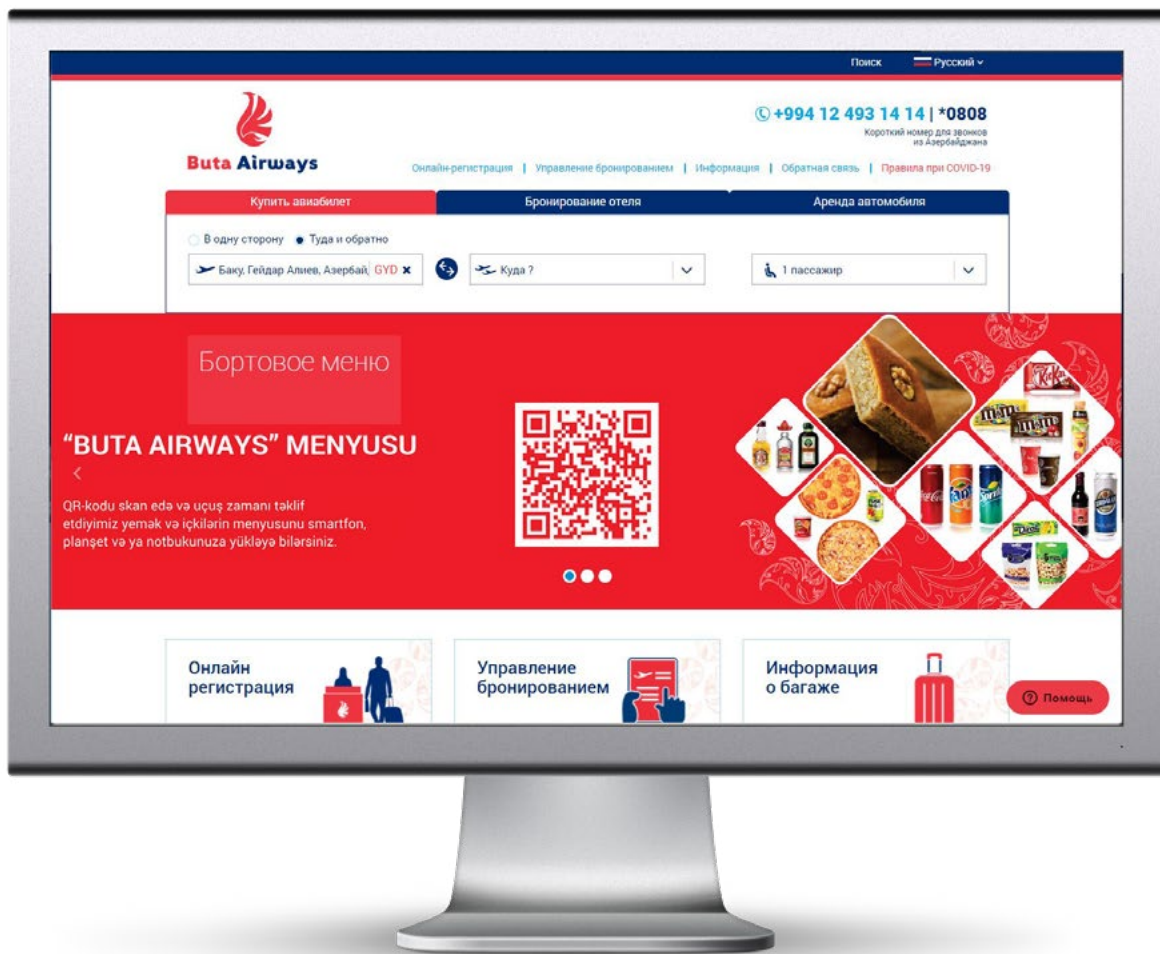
Поиск Русский

Buta Airways

+994 12 493 14 14 | *0808
Короткий номер для звонков из Азербайджана

Онлайн-регистрация | Управление бронированием | Информация | Обратная связь | Правила при COVID-19

Купить авиабилет
Бронирование отеля
Аренда автомобиля

В одну сторону
Туда и обратно

Баку, Гейдар Алиев, Азербай GYD
Куда ?
1 пассажир

Бортовое меню

"BUTA AIRWAYS" MENYUSU

QR-kodu skan edə və uçuş zamanı təklif etdiyimiz yemək və içkilərin menyusunu smartfon, planşet və ya notbukunuza yükləyə bilərsiniz.

Онлайн регистрация

Управление бронированием

Информация о багаже

Помощь